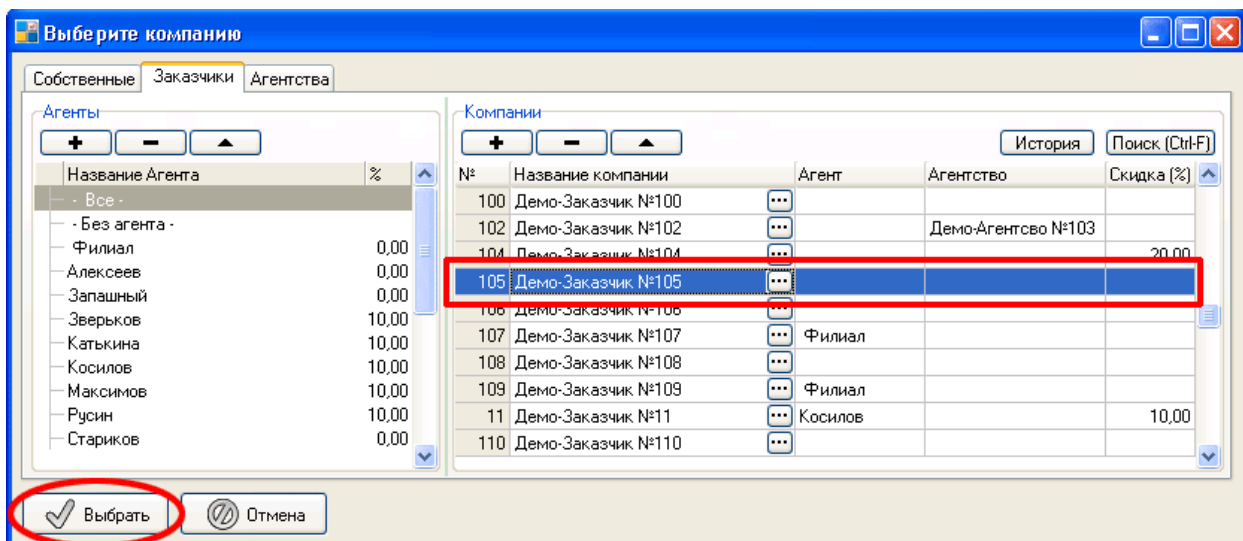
Выберите компанию

Собственные | Заказчики | Агентства

Агенты

| Название Агента | % |
|---|---|
| - Все - | |
| - Без агента - | |
| Филиал | 0,00 |
| Алексеев | 0,00 |
| Запашный | 0,00 |
| Зверьков | 10,00 |
| Катькина | 10,00 |
| Косилов | 10,00 |
| Максимов | 10,00 |
| Русин | 10,00 |
| Стариков | 0,00 |

Компании

История | Поиск (Ctrl-F)

| № | Название компании | Агент | Агентство | Скидка (%) |
|---|---|---|---|---|
| 100 | Демо-Заказчик №100 | | | |
| 102 | Демо-Заказчик №102 | | Демо-Агентсво №103 | |
| 104 | Демо-Заказчик №104 | | | 20,00 |
| 105 | Демо-Заказчик №105 | | | |
| 106 | Демо-Заказчик №106 | | | |
| 107 | Демо-Заказчик №107 | Филиал | | |
| 108 | Демо-Заказчик №108 | | | |
| 109 | Демо-Заказчик №109 | Филиал | | |
| 11 | Демо-Заказчик №11 | Косилов | | 10,00 |
| 110 | Демо-Заказчик №110 | | | |

Выбрать | Отмена